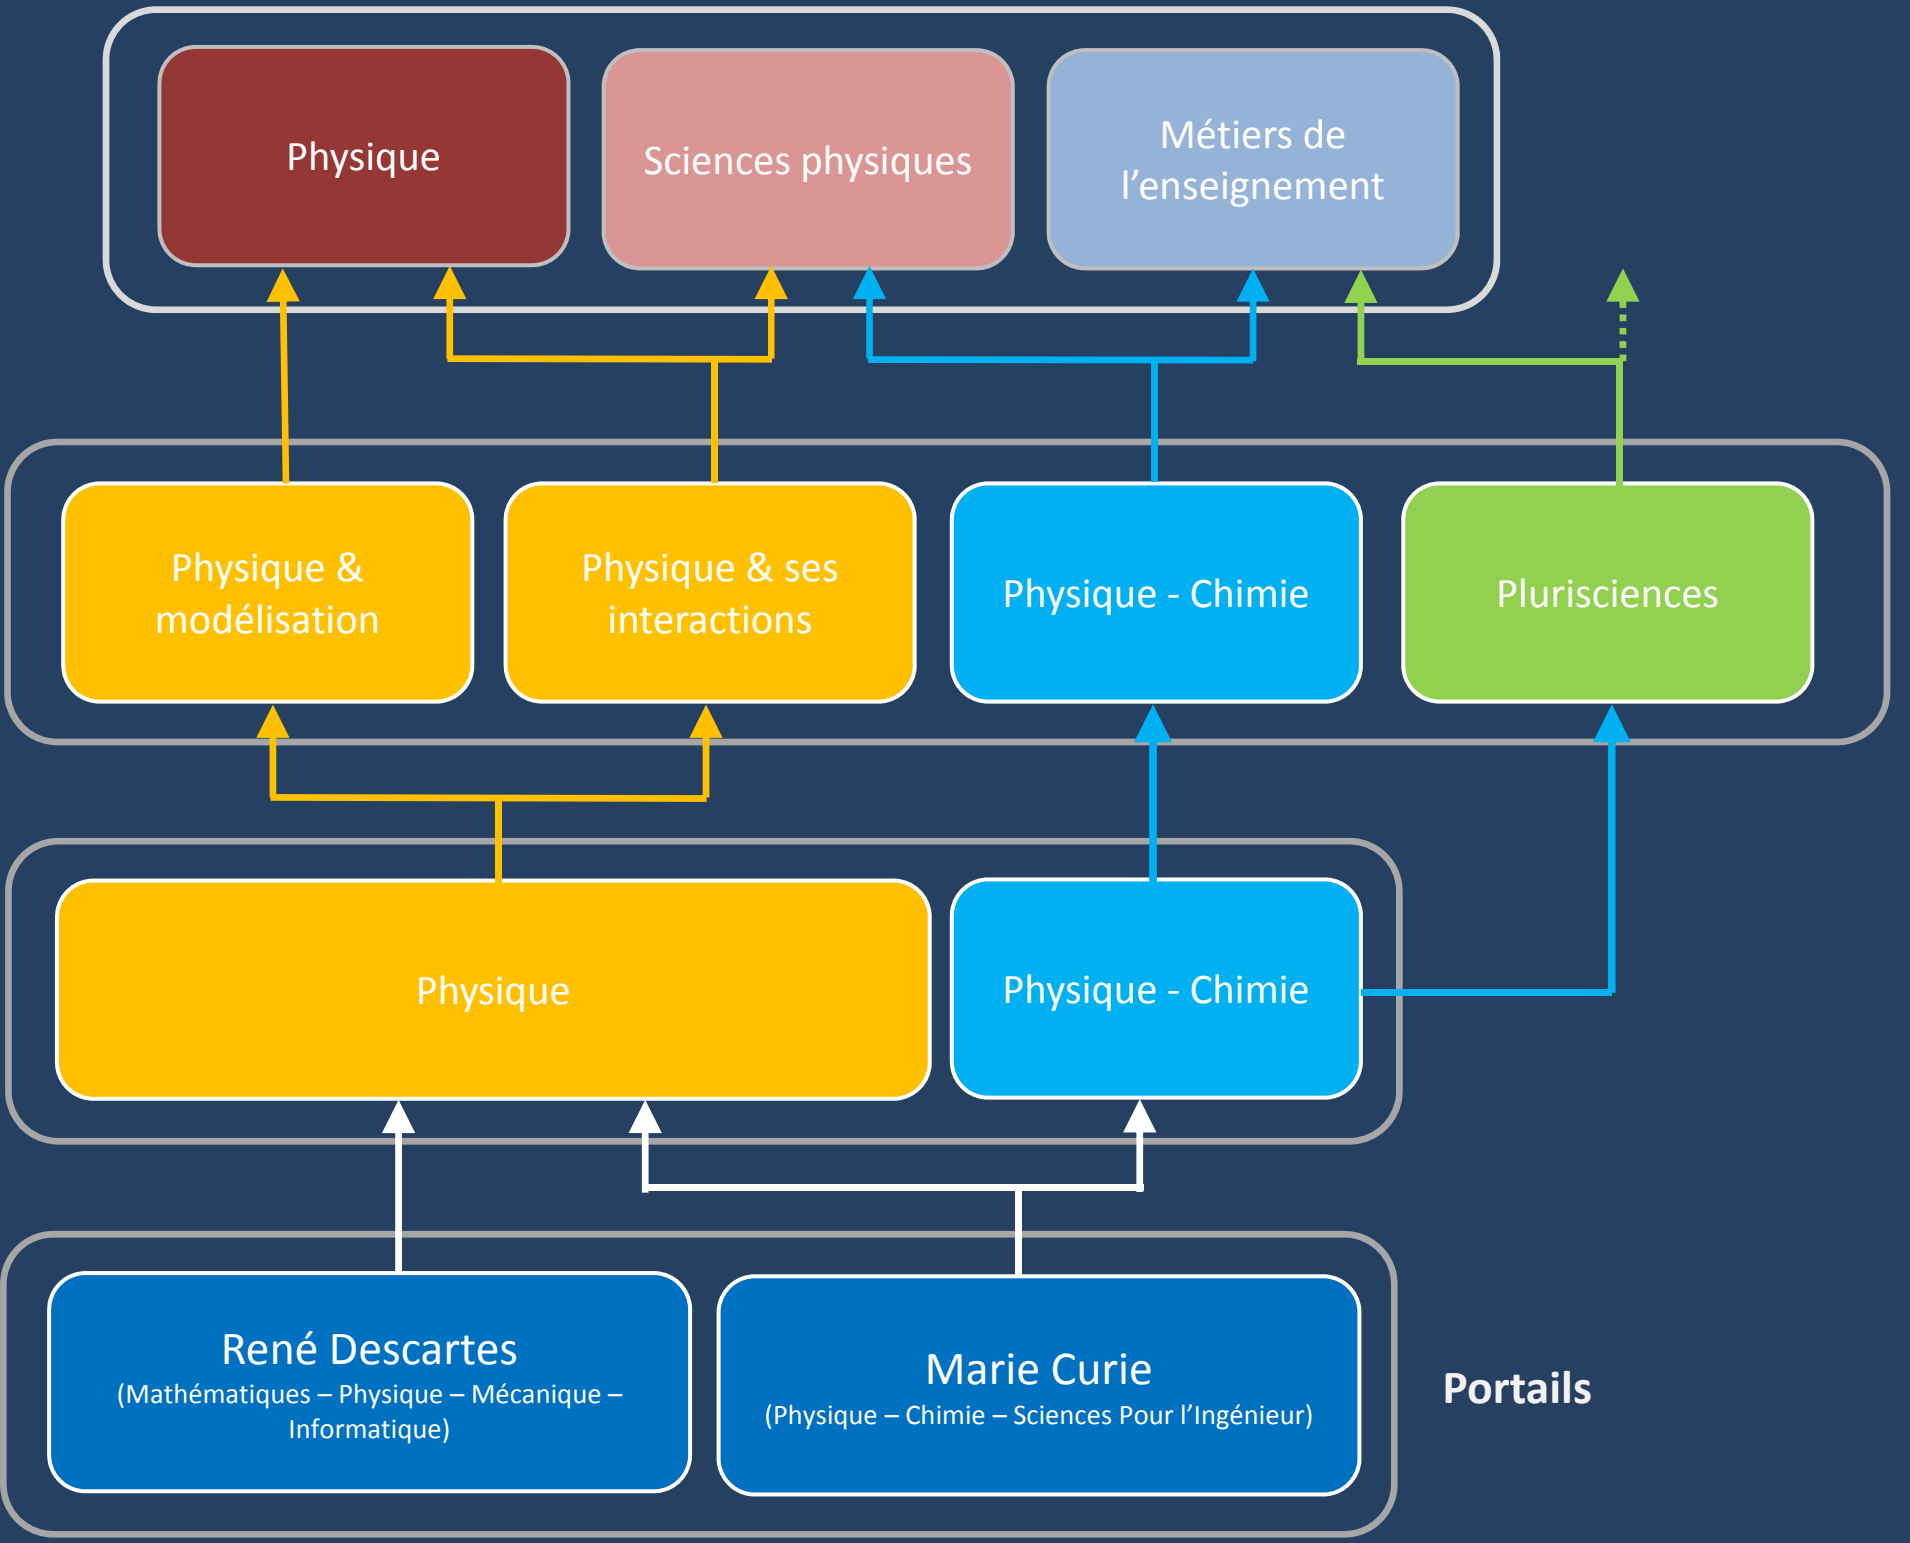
Physique

Sciences physiques

Métiers de l’enseignement

Physique & modélisation

Physique & ses interactions

Physique - Chimie

Plurisciences

Physique

Physique - Chimie

René Descartes
(Mathématiques – Physique – Mécanique – Informatique)

Marie Curie
(Physique – Chimie – Sciences Pour l’Ingénieur)

Portails